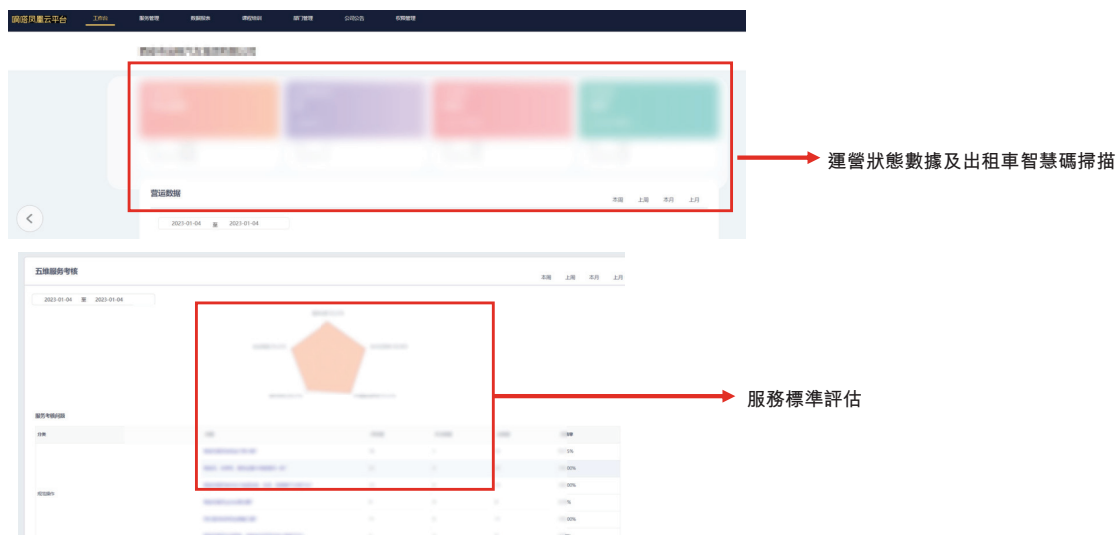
瞬匿凤凰云平台 工作台 服务管理 数据报表 课程培训 部门管理 公司公告 权限管理

运营数据
本周 上周 本月 上月
2023-01-04 至 2023-01-04

運營狀態數據及出租車智慧碼掃描

五维服务考核
本周 上周 本月 上月
2023-01-04 至 2023-01-04

服务考核问题

服務標準評估